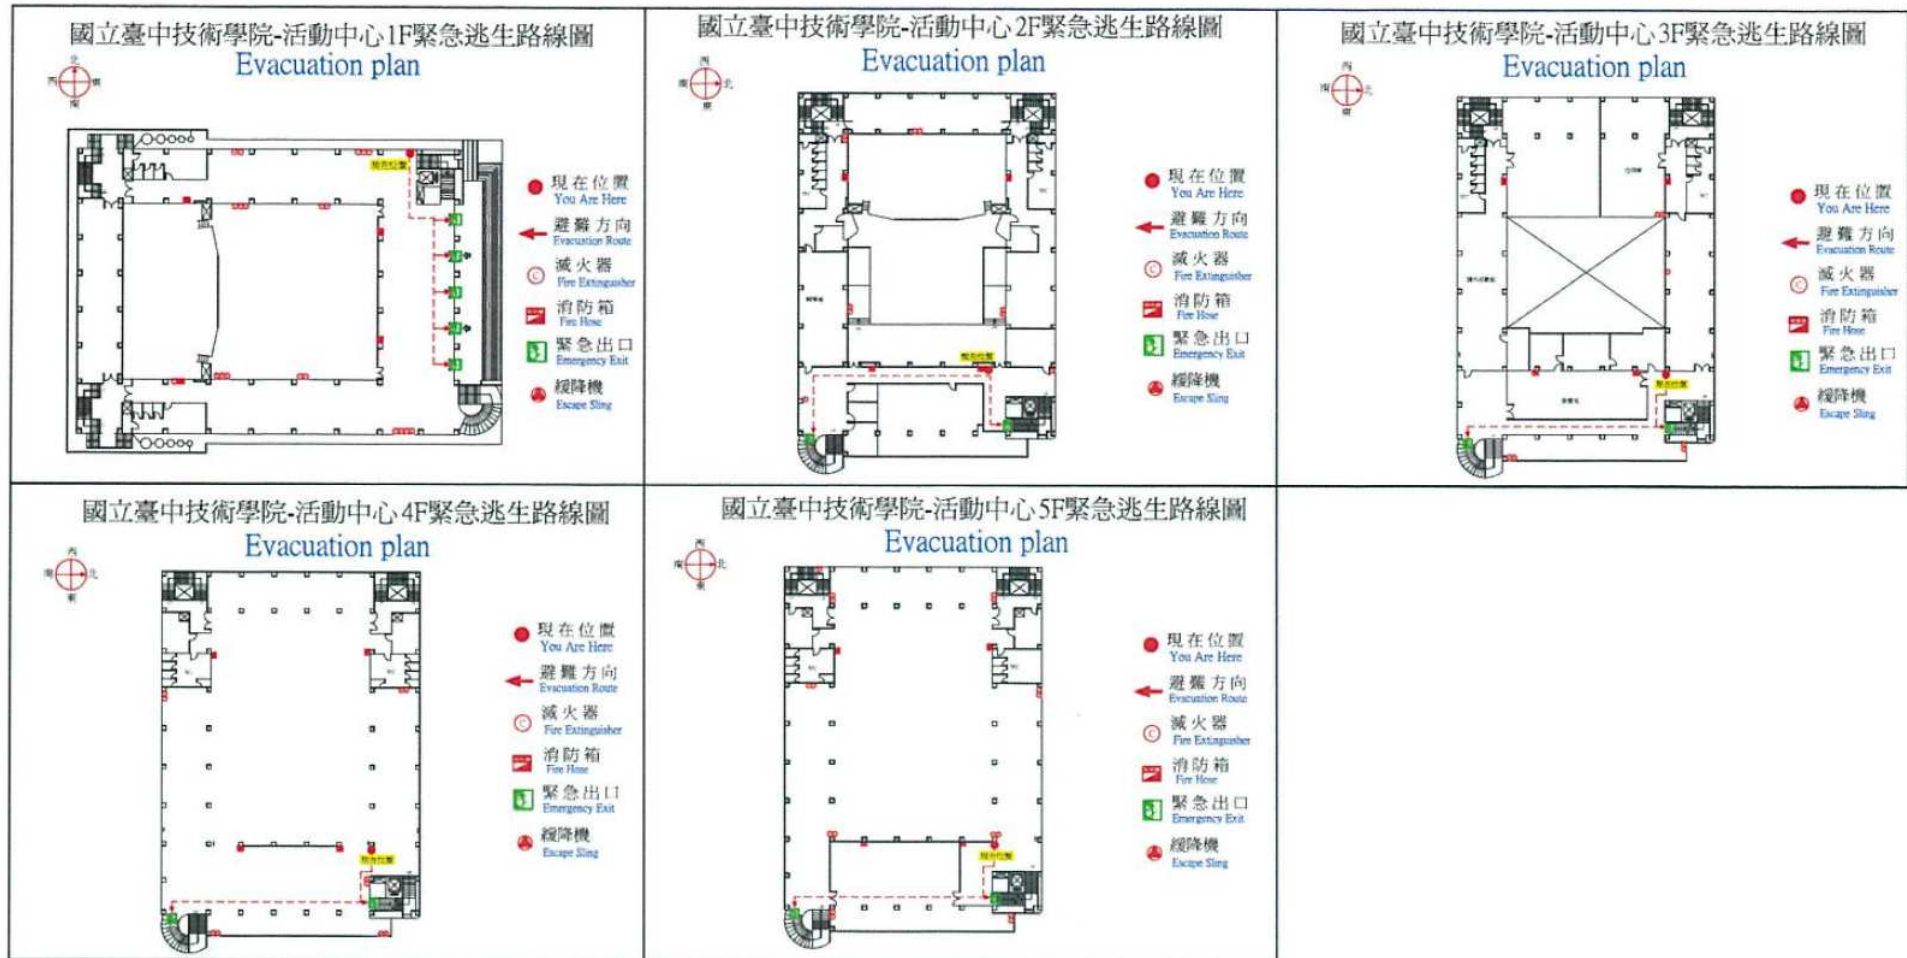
國立臺中技術學院-活動中心1F緊急逃生路線圖
Evacuation plan

現在位置
You Are Here
避難方向
Evacuation Route
滅火器
Fire Extinguisher
消防箱
Fire Hose
緊急出口
Emergency Exit
緩降機
Escape Sling

國立臺中技術學院-活動中心2F緊急逃生路線圖
Evacuation plan

現在位置
You Are Here
避難方向
Evacuation Route
滅火器
Fire Extinguisher
消防箱
Fire Hose
緊急出口
Emergency Exit
緩降機
Escape Sling

國立臺中技術學院-活動中心3F緊急逃生路線圖
Evacuation plan

現在位置
You Are Here
避難方向
Evacuation Route
滅火器
Fire Extinguisher
消防箱
Fire Hose
緊急出口
Emergency Exit
緩降機
Escape Sling

國立臺中技術學院-活動中心4F緊急逃生路線圖
Evacuation plan

現在位置
You Are Here
避難方向
Evacuation Route
滅火器
Fire Extinguisher
消防箱
Fire Hose
緊急出口
Emergency Exit
緩降機
Escape Sling

國立臺中技術學院-活動中心5F緊急逃生路線圖
Evacuation plan

現在位置
You Are Here
避難方向
Evacuation Route
滅火器
Fire Extinguisher
消防箱
Fire Hose
緊急出口
Emergency Exit
緩降機
Escape Sling